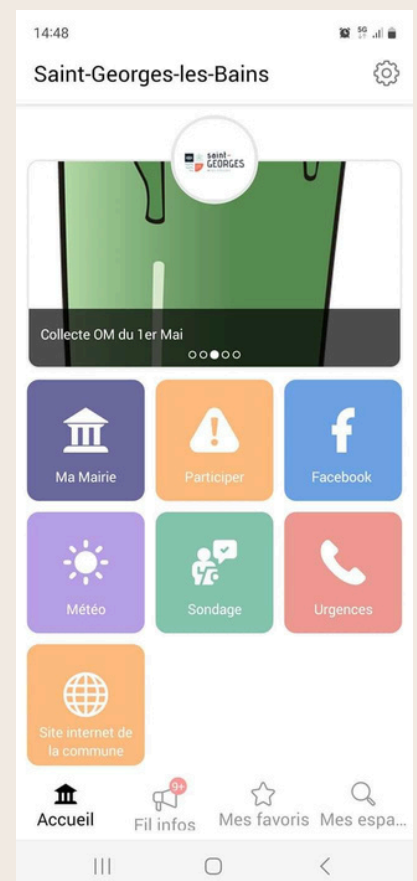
14:48

Saint-Georges-les-Bains

saint-GEORGES

Collecte OM du 1er Mai

Ma Mairie

Participer

Facebook

Météo

Sondage

Urgences

Site internet de la commune

Accueil

9+

Fil infos

Mes favoris

Mes espa...